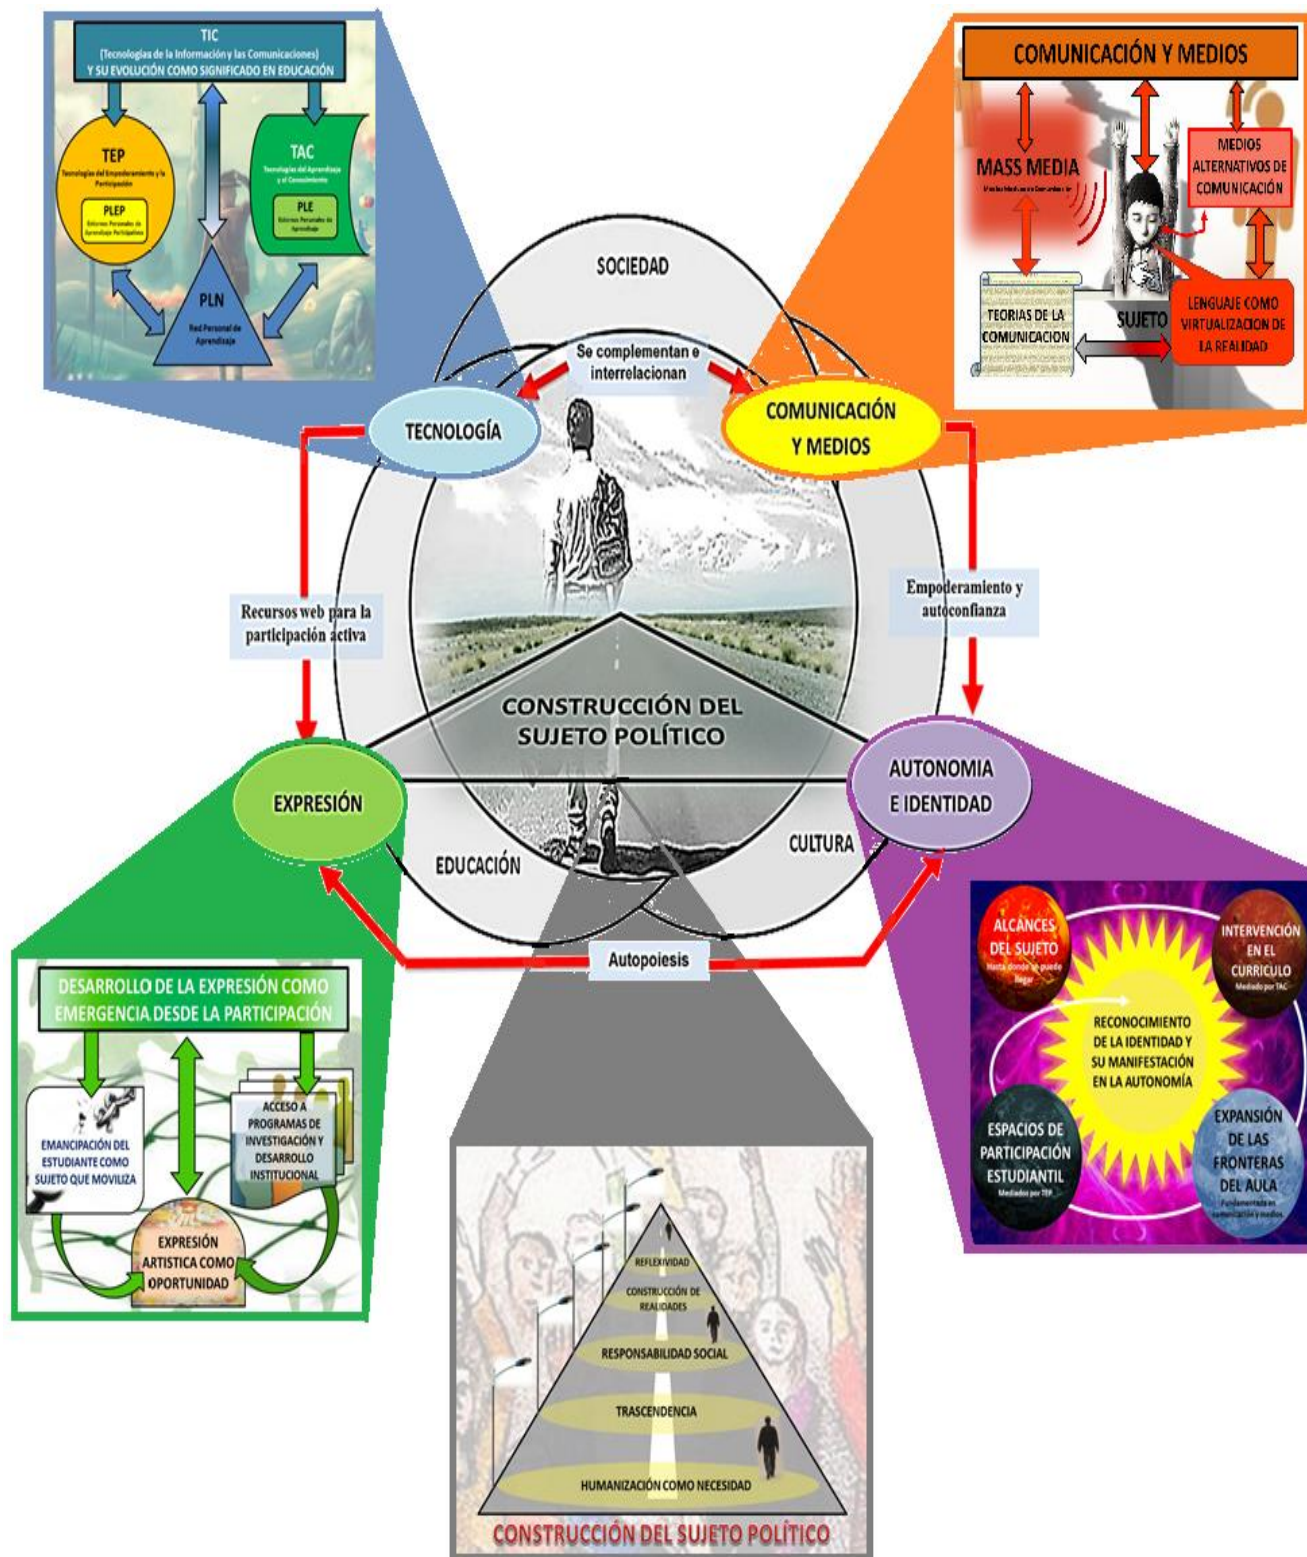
TIC
(Tecnologías de la Información y las Comunicaciones)
Y SU EVOLUCIÓN COMO SIGNIFICADO EN EDUCACIÓN

TEP
Tecnologías del Empoderamiento y la Participación
PLEP
Entornos Personales de Aprendizaje Participativo

TAC
Tecnologías del Aprendizaje y el Conocimiento
PLE
Entornos Personales de Aprendizaje

PLN
Red Personal de Aprendizaje

COMUNICACIÓN Y MEDIOS
MASS MEDIA
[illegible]
MEDIOS ALTERNATIVOS DE COMUNICACIÓN
TEORIAS DE LA COMUNICACION
SUJETO
LENGUAJE COMO VIRTUALIZACION DE LA REALIDAD

SOCIEDAD
Se complementan e interrelacionan
TECNOLOGÍA
COMUNICACIÓN Y MEDIOS
Recursos web para la participación activa
Empoderamiento y autoconfianza
CONSTRUCCIÓN DEL SUJETO POLÍTICO
EXPRESIÓN
AUTONOMIA E IDENTIDAD
EDUCACIÓN
CULTURA
Autopoiesis

DESARROLLO DE LA EXPRESIÓN COMO EMERGENCIA DESDE LA PARTICIPACIÓN
EMANCIPACIÓN DEL ESTUDIANTE COMO SUJETO QUE MOVILIZA
ACCESO A PROGRAMAS DE INVESTIGACIÓN Y DESARROLLO INSTITUCIONAL
EXPRESIÓN ARTISTICA COMO OPORTUNIDAD

ALCANCES DEL SUJETO
Hasta donde se puede llegar
INTERVENCIÓN EN EL CURRICULO
Mediado por TAC
RECONOCIMIENTO DE LA IDENTIDAD Y SU MANIFESTACIÓN EN LA AUTONOMÍA
ESPACIOS DE PARTICIPACIÓN ESTUDIANTIL
Mediados por TEP
EXPANSIÓN DE LAS FRONTERAS DEL AULA
Fundamentado en comunicación y medios

REFLEXIVIDAD
CONSTRUCCIÓN DE REALIDADES
RESPONSABILIDAD SOCIAL
TRASCENDENCIA
HUMANIZACIÓN COMO NECESIDAD
CONSTRUCCIÓN DEL SUJETO POLÍTICO